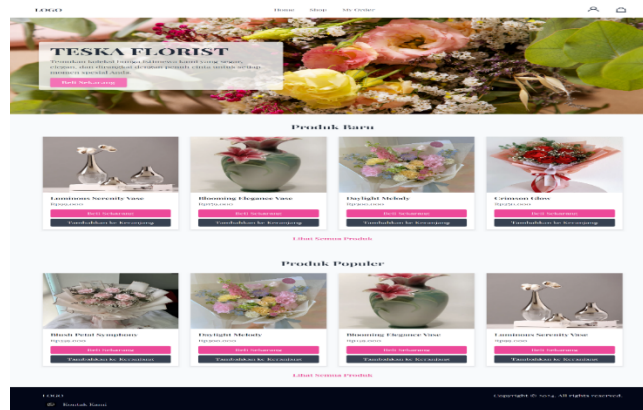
LOGO

Home Shop My Order

TESKA FLORIST

Temukan koleksi bunga kami yang segar, cantik, dan dirangkai dengan penuh cinta untuk setiap momen spesial Anda.

Beli Sekarang

Produk Baru

Luminous Serenity Vase
Rp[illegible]

Beli Sekarang
Tambahkan ke Keranjang

Blooming Elegance Vase
Rp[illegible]

Beli Sekarang
Tambahkan ke Keranjang

Daylight Melody
Rp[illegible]

Beli Sekarang
Tambahkan ke Keranjang

Crimson Glow
Rp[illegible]

Beli Sekarang
Tambahkan ke Keranjang

Lihat Semua Produk

Produk Populer

Blush Petal Symphony
Rp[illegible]

Beli Sekarang
Tambahkan ke Keranjang

Daylight Melody
Rp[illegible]

Beli Sekarang
Tambahkan ke Keranjang

Blooming Elegance Vase
Rp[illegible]

Beli Sekarang
Tambahkan ke Keranjang

Luminous Serenity Vase
Rp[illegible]

Beli Sekarang
Tambahkan ke Keranjang

Lihat Semua Produk

LOGO

Kontak Kami

Copyright © 2024. All rights reserved.